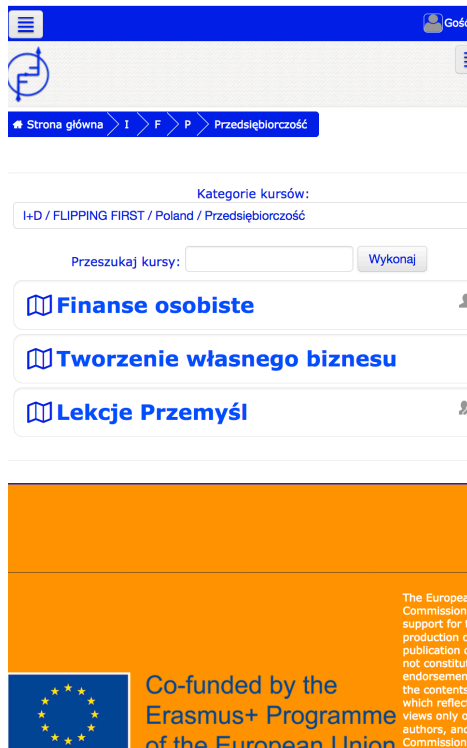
Gośc

Strona główna I F P Przedsiębiorczość

Kategorie kursów:
I+D / FLIPPING FIRST / Poland / Przedsiębiorczość

Przeszukaj kursy: Wykonaj

Finanse osobiste

Tworzenie własnego biznesu

Lekcje Przemyśl

The Europea
Commission
support for t
production o
publication o
not constitut
endorsemen
the contents
which reflect
views only o
authors, and
Commission

Co-funded by the
Erasmus+ Programme
of the European Union